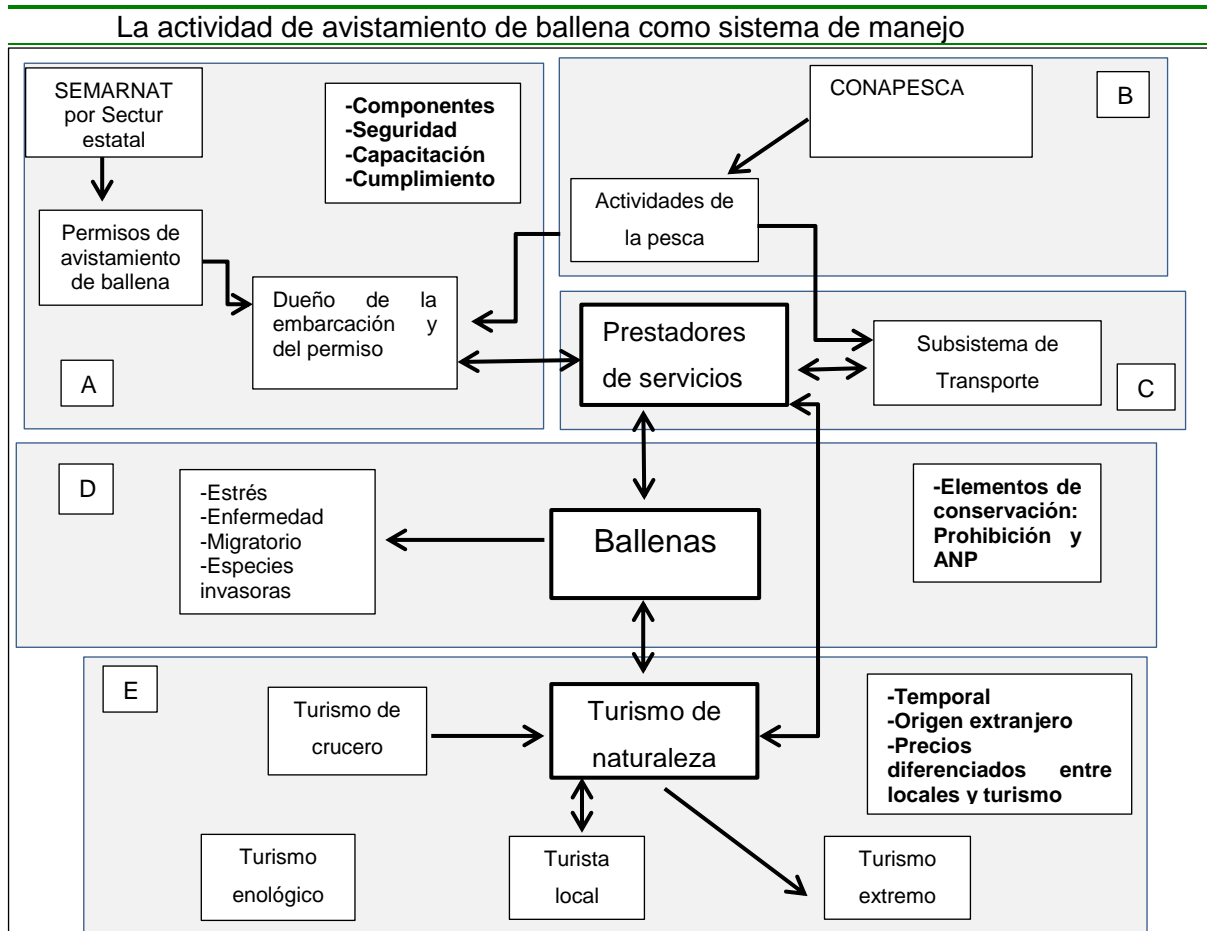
La actividad de avistamiento de ballena como sistema de manejo

SEMARNAT por Sectur estatal

Permisos de avistamiento de ballena

-Componentes
-Seguridad
-Capacitación
-Cumplimiento

Dueño de la embarcación y del permiso

A

CONAPESCA

B

Actividades de la pesca

Prestadores de servicios

Subsistema de Transporte

C

D

-Estrés
-Enfermedad
-Migratorio
-Especies invasoras

Ballenas

-Elementos de conservación: Prohibición y ANP

E

Turismo de crucero

Turismo de naturaleza

-Temporal
-Origen extranjero
-Precios diferenciados entre locales y turismo

Turismo enológico

Turista local

Turismo extremo